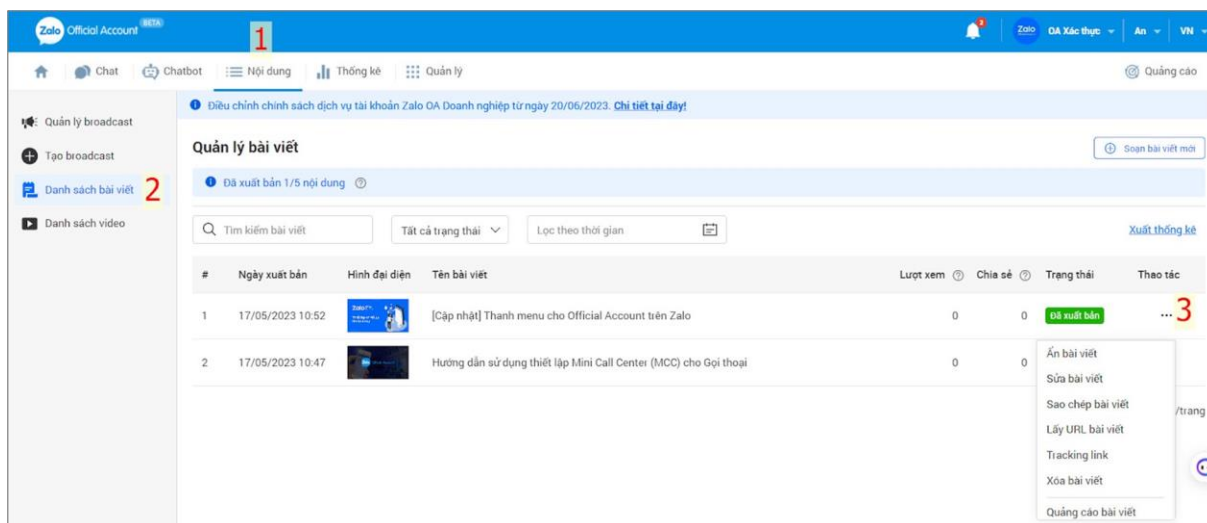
Zalo Official Account BETA 1

3

Zalo OA Xác thực An VN

Chat Chatbot Nội dung Thống kê Quản lý Quảng cáo

Quản lý broadcast

Tạo broadcast

Danh sách bài viết 2

Danh sách video

Điều chỉnh chính sách dịch vụ tài khoản Zalo OA Doanh nghiệp từ ngày 20/06/2023. Chi tiết tại đây!

Quản lý bài viết

Soạn bài viết mới

Đã xuất bản 1/5 nội dung

Tìm kiếm bài viết

Tất cả trạng thái

Lọc theo thời gian

Xuất thống kê

| # | Ngày xuất bản | Hình đại diện | Tên bài viết | Lượt xem | Chia sẻ | Trạng thái | Thao tác |
|---|---|---|---|---|---|---|---|
| 1 | 17/05/2023 10:52 | | [Cập nhật] Thanh menu cho Official Account trên Zalo | 0 | 0 | Đã xuất bản | ... 3 |
| 2 | 17/05/2023 10:47 | | Hướng dẫn sử dụng thiết lập Mini Call Center (MCC) cho Gọi thoại | 0 | 0 | | |

Ẩn bài viết
Sửa bài viết
Sao chép bài viết
Lấy URL bài viết
Tracking link
Xóa bài viết
Quảng cáo bài viết

/trang